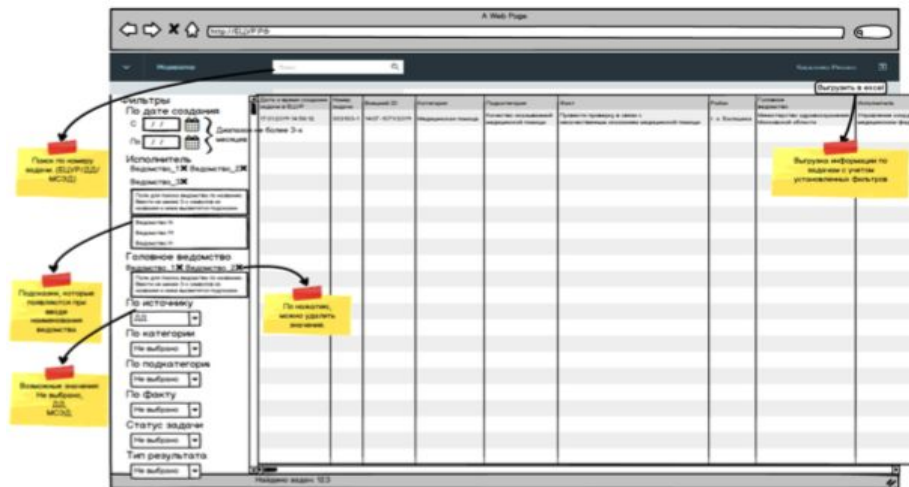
A Web Page

http://ЕЦУР/Ф

Модератор

Выгрузить в excel

Фильтры
По дате создания
С / /
По / /
Диапазон не более 3-х месяцев

Исполнитель
Ведомство_1✖ Ведомство_2✖
Ведомство_3✖

Ведомство N
Ведомство M
Ведомство H

Головное ведомство
Ведомство_1✖ Ведомство_2✖

По источнику
ДД
По категории
Не выбрано
По подкатегории
Не выбрано
По факту
Не выбрано
Статус задачи
Не выбрано
Тип результата
Не выбрано

| Дата и время создания задачи в ЕЦУР | Номер задачи | Внешний ID | Категория | Подкатегория | Факт | Район | Головное ведомство | Исполнитель |
|---|---|---|---|---|---|---|---|---|
| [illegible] | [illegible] | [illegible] | Медицинская помощь | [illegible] | Провести проверку в связи с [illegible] | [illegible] | Министерство здравоохранения Московской области | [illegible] |

Найдено задач: 123

Поиск по номеру задачи (ЕЦУР/ДД/МСЭД)

Подсказки, которые появляются при вводе наименования ведомства

Возможные значения: Не выбрано, ДД, МСЭД

По нажатию, можно удалить значение

Выгрузка информации по задачам с учетом установленных фильтров